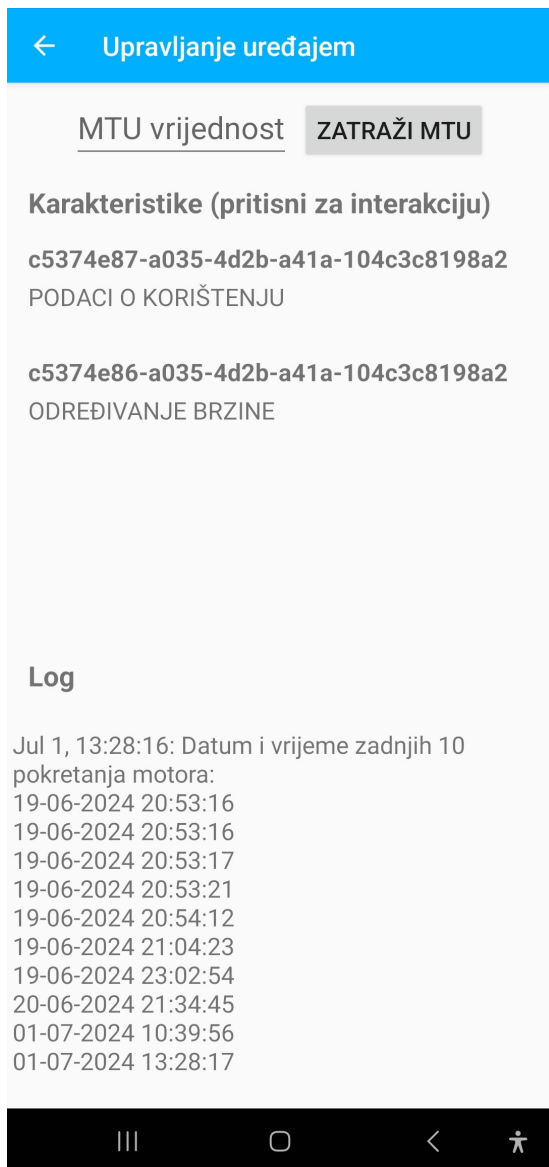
Upravljanje uređajem

MTU vrijednost ZATRAŽI MTU

Karakteristike (pritisni za interakciju)

c5374e87-a035-4d2b-a41a-104c3c8198a2
PODACI O KORIŠTENJU

c5374e86-a035-4d2b-a41a-104c3c8198a2
ODREĐIVANJE BRZINE

Log

Jul 1, 13:28:16: Datum i vrijeme zadnjih 10 pokretanja motora:
19-06-2024 20:53:16
19-06-2024 20:53:16
19-06-2024 20:53:17
19-06-2024 20:53:21
19-06-2024 20:54:12
19-06-2024 21:04:23
19-06-2024 23:02:54
20-06-2024 21:34:45
01-07-2024 10:39:56
01-07-2024 13:28:17